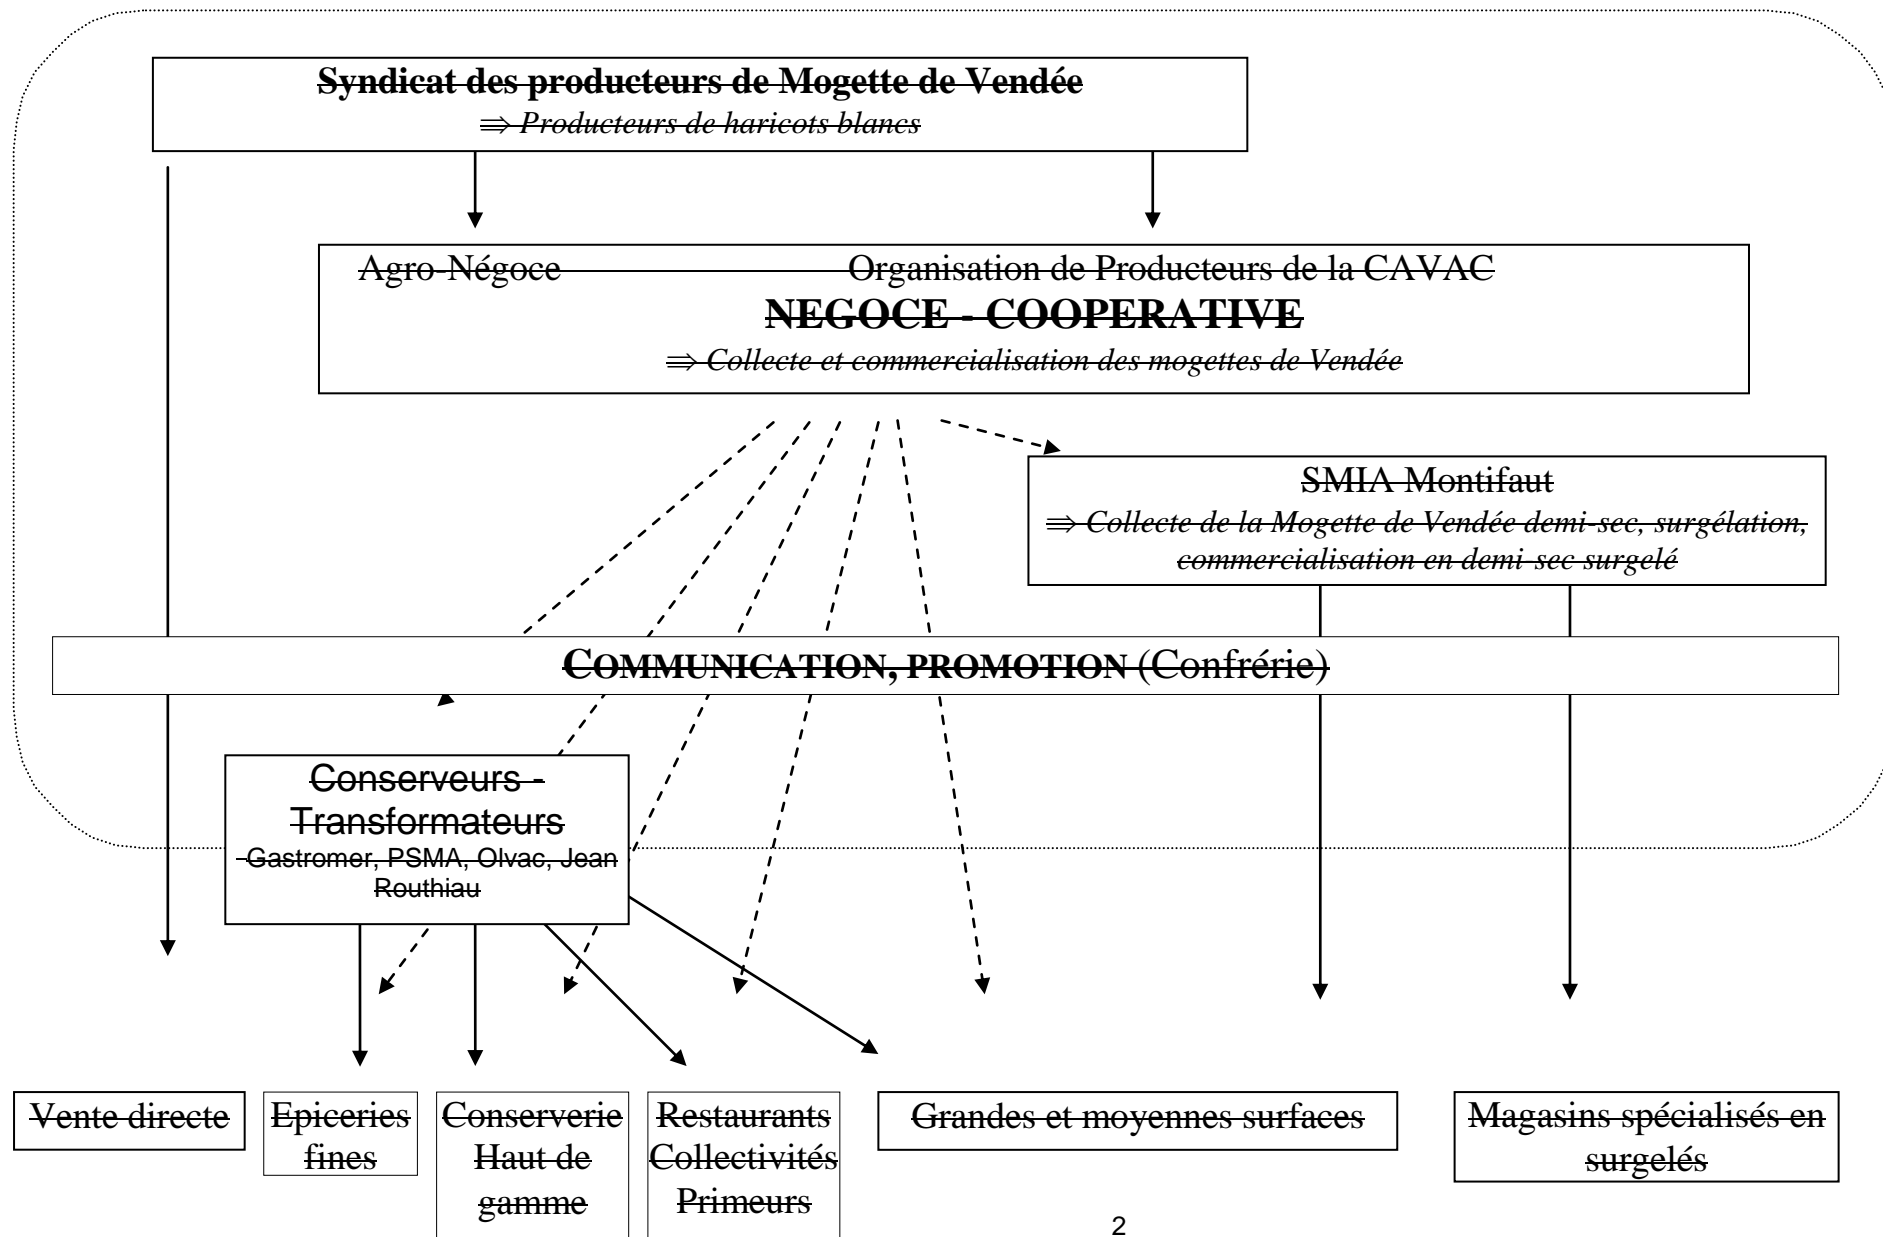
Syndicat des producteurs de Mogette de Vendée
⇒ Producteurs de haricots blancs

Agro-Négoce Organisation de Producteurs de la CAVAC
NEGOCE - COOPERATIVE
⇒ Collecte et commercialisation des mogettes de Vendée

SMIA Montifaut
⇒ Collecte de la Mogette de Vendée demi-sec, surgélation, commercialisation en demi-sec surgelé

COMMUNICATION, PROMOTION (Confrérie)

Conserveurs - Transformateurs
Gastromer, PSMA, Olvac, Jean Routhiau

Vente directe

Epiceries fines

Conserverie Haut de gamme

Restaurants Collectivités Primeurs

Grandes et moyennes surfaces

Magasins spécialisés en surgelés

2